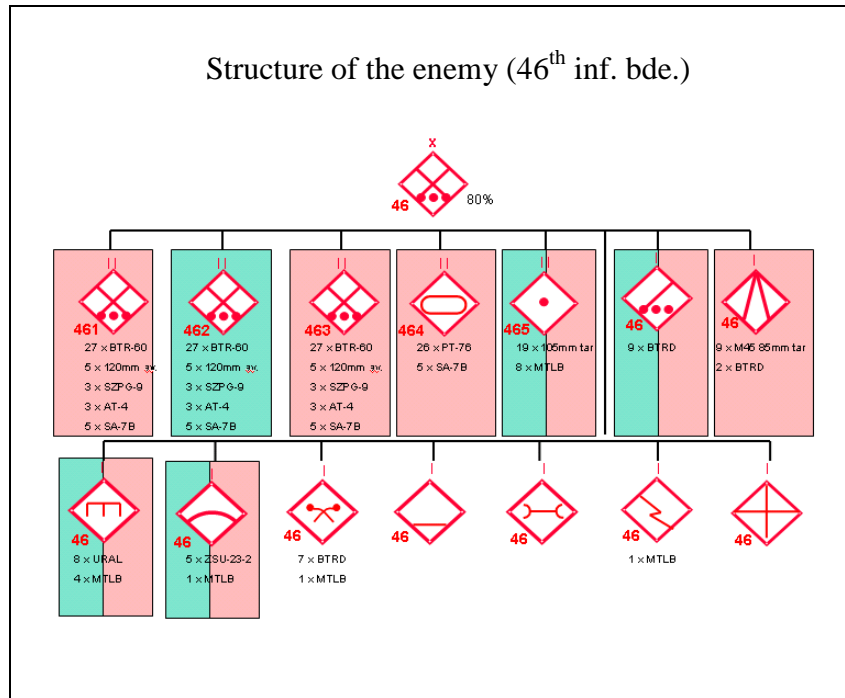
Structure of the enemy ($46^{th}$ inf. bde.)

X
46
80%

II
461
27 x BTR-60
5 x 120mm aw.
3 x SZPG-9
3 x AT-4
5 x SA-7B

II
462
27 x BTR-60
5 x 120mm aw.
3 x SZPG-9
3 x AT-4
5 x SA-7B

II
463
27 x BTR-60
5 x 120mm aw.
3 x SZPG-9
3 x AT-4
5 x SA-7B

II
464
26 x PT-76
5 x SA-7B

II
465
19 x 105mm tar
8 x MTLB

I
46
9 x BTRD

I
46
9 x M45 85mm tar
2 x BTRD

I
46
8 x URAL
4 x MTLB

I
46
5 x ZSU-23-2
1 x MTLB

I
46
7 x BTRD
1 x MTLB

I
46

I
46

I
46
1 x MTLB

I
46